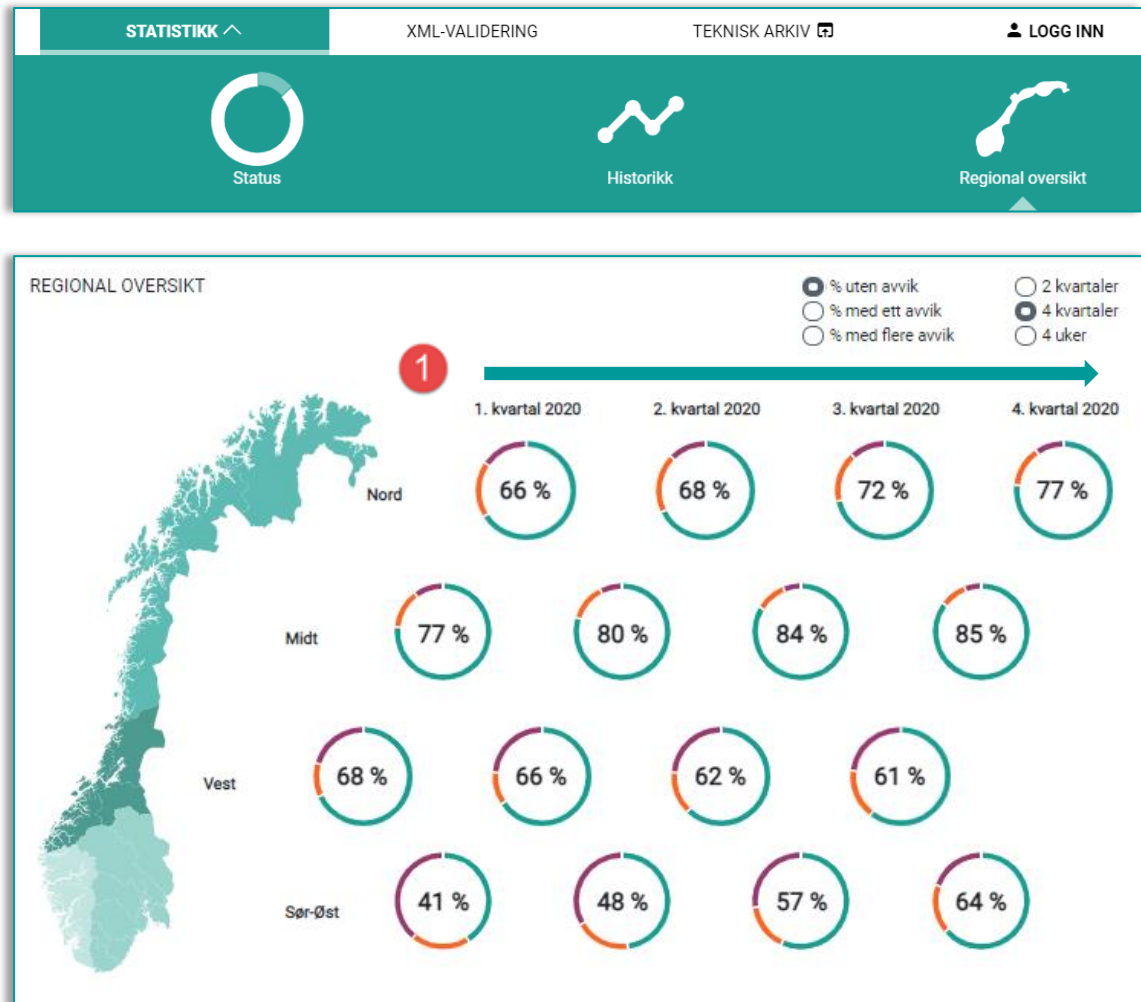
STATISTIKK ^ XML-VALIDERING TEKNISK ARKIV LOGG INN

Status Historikk Regional oversikt

REGIONAL OVERSIKT

% uten avvik
% med ett avvik
% med flere avvik

2 kvartaler
4 kvartaler
4 uker

1

| | 1. kvartal 2020 | 2. kvartal 2020 | 3. kvartal 2020 | 4. kvartal 2020 |
|---|---|---|---|---|
| Nord | 66 % | 68 % | 72 % | 77 % |
| Midt | 77 % | 80 % | 84 % | 85 % |
| Vest | 68 % | 66 % | 62 % | 61 % |
| Sør-Øst | 41 % | 48 % | 57 % | 64 % |